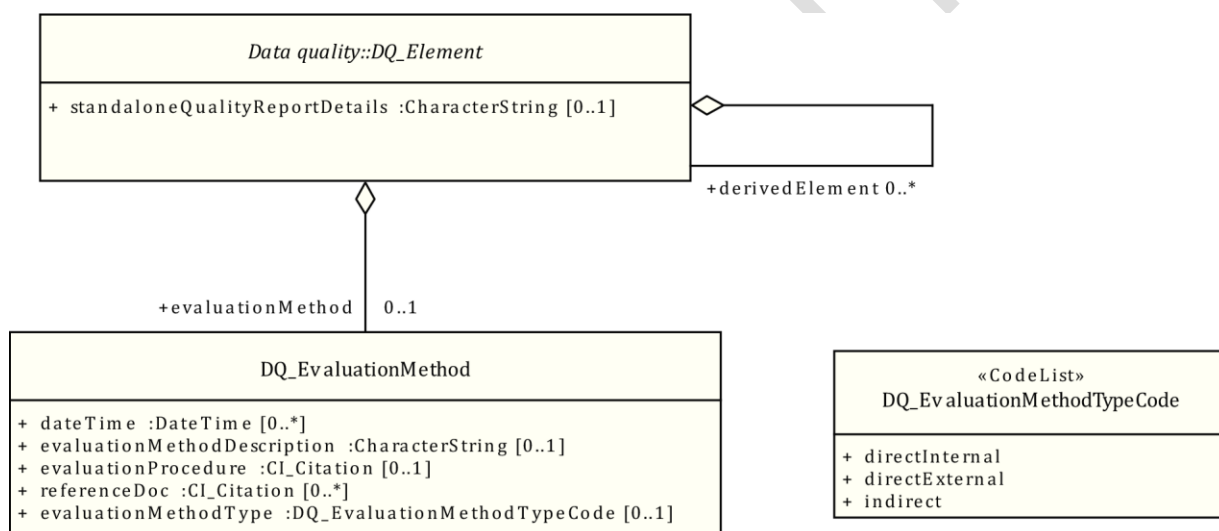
Data quality::DQ_Element

+ standaloneQualityReportDetails :CharacterString [0..1]

+derivedElement 0..*

+evaluationMethod 0..1

DQ_EvaluationMethod

+ dateTime :DateTime [0..*]
+ evaluationMethodDescription :CharacterString [0..1]
+ evaluationProcedure :CI_Citation [0..1]
+ referenceDoc :CI_Citation [0..*]
+ evaluationMethodType :DQ_EvaluationMethodTypeCode [0..1]

«CodeList»
DQ_EvaluationMethodTypeCode

+ directInternal
+ directExternal
+ indirect